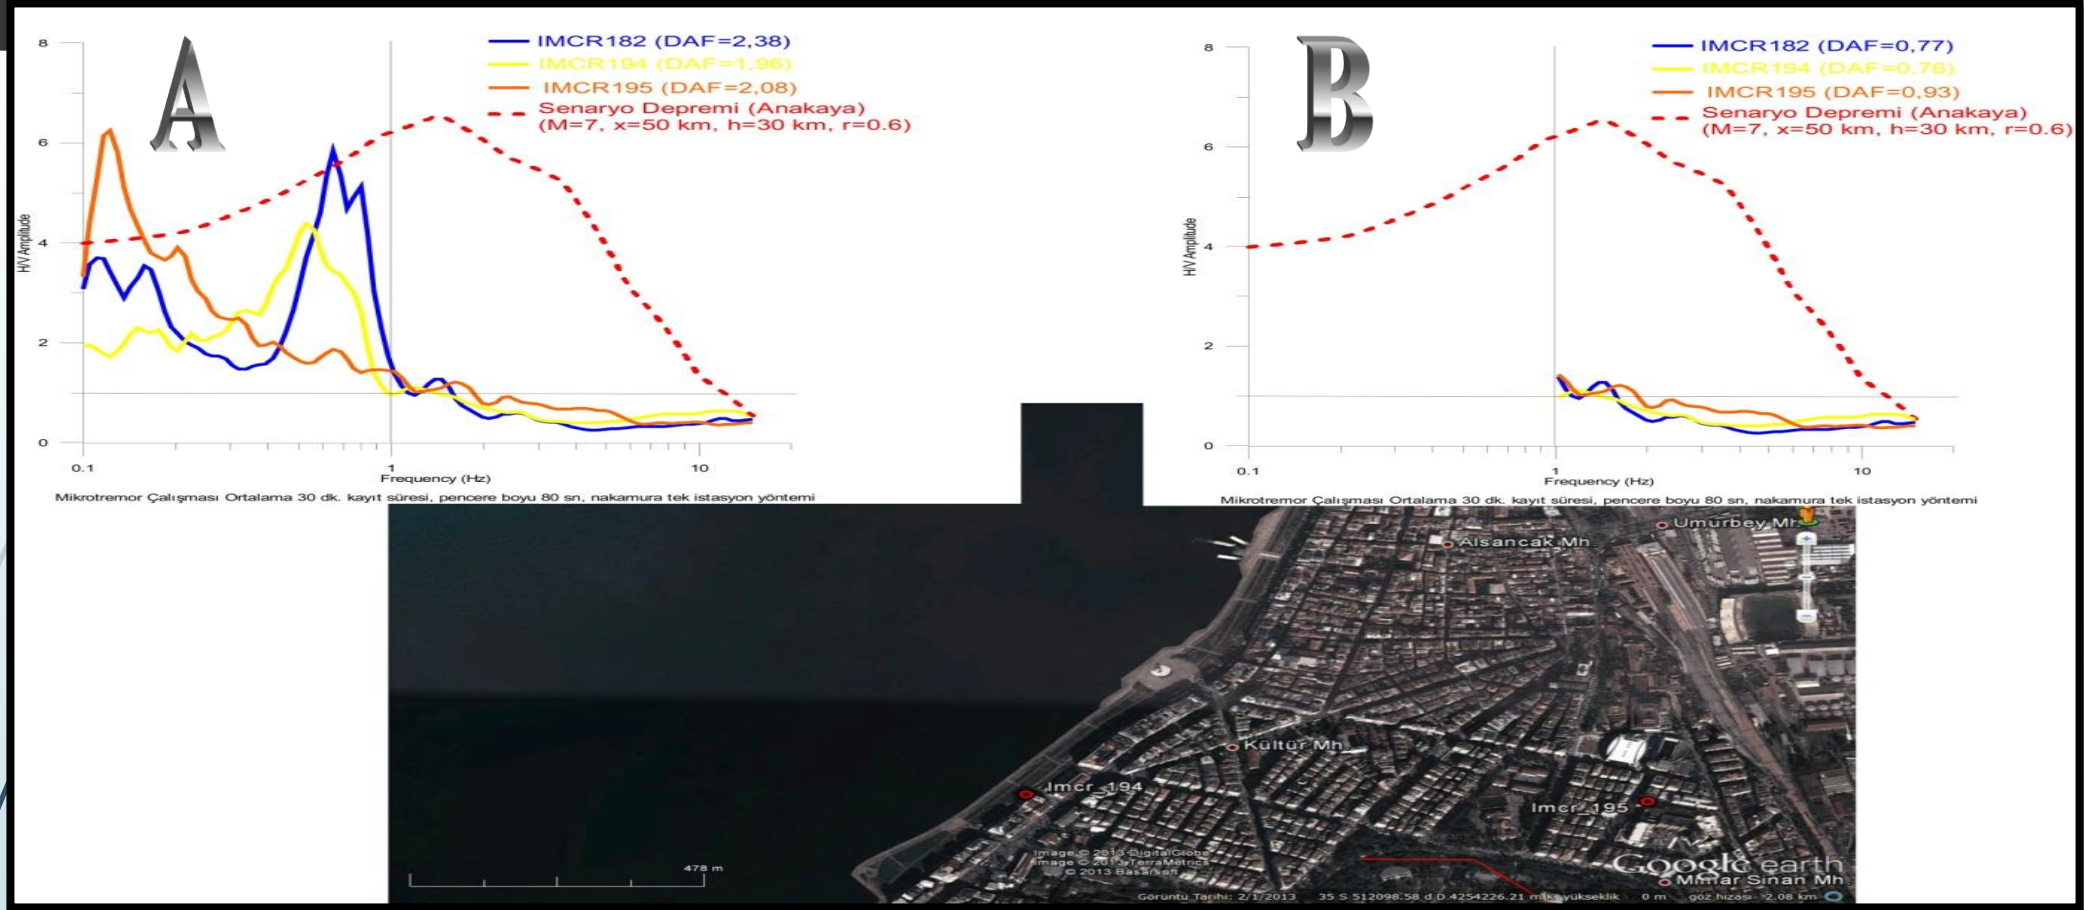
A

8
6
4
2
0

H/V Amplitude

IMCR182 (DAF=2,38)
IMCR194 (DAF=1,96)
IMCR195 (DAF=2,08)
Senaryo Depremi (Anakaya)
(M=7, x=50 km, h=30 km, r=0.6)

0.1
1
10
Frequency (Hz)

Mikrotremor Çalışması Ortalama 30 dk. kayıt süresi, pencere boyu 80 sn, nakamura tek istasyon yöntemi

B

8
6
4
2
0

H/V Amplitude

IMCR182 (DAF=0,77)
IMCR194 (DAF=0,76)
IMCR195 (DAF=0,93)
Senaryo Depremi (Anakaya)
(M=7, x=50 km, h=30 km, r=0.6)

0.1
1
10
Frequency (Hz)

Mikrotremor Çalışması Ortalama 30 dk. kayıt süresi, pencere boyu 80 sn, nakamura tek istasyon yöntemi

Umurbey Mh
Alsancak Mh
Kültür Mh
Imcr_194
Imcr_195
Mimar Sinan Mh
478 m
Image © 2013 DigitalGlobe
Image © 2013 TerraMetrics
© 2013 Basarsoft
Google earth
Görüntü Tarihi: 2/1/2013 35 S 512098.58 d 0 4254226.21 m K yükseklik 0 m göz hizası 2.08 km